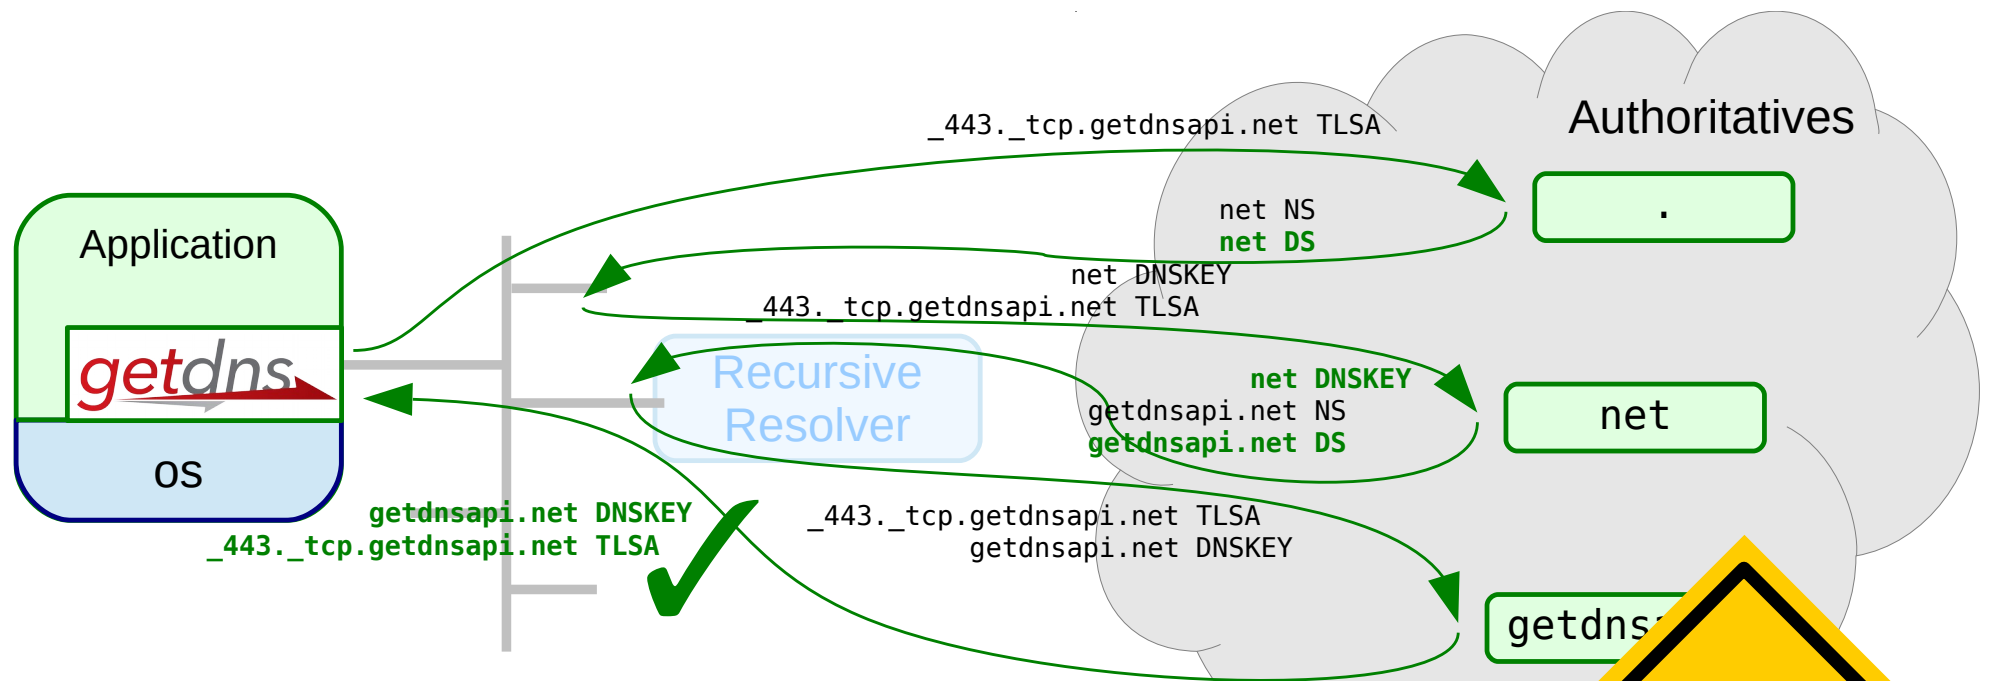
Authoritatives

_443._tcp.getdnsapi.net TLSA

Application

getdns

OS

.

net NS
net DS
net DNSKEY
_443._tcp.getdnsapi.net TLSA

Recursive Resolver

net DNSKEY
getdnsapi.net NS
getdnsapi.net DS

net

getdnsapi.net DNSKEY
_443._tcp.getdnsapi.net TLSA

_443._tcp.getdnsapi.net TLSA
getdnsapi.net DNSKEY

getdns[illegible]